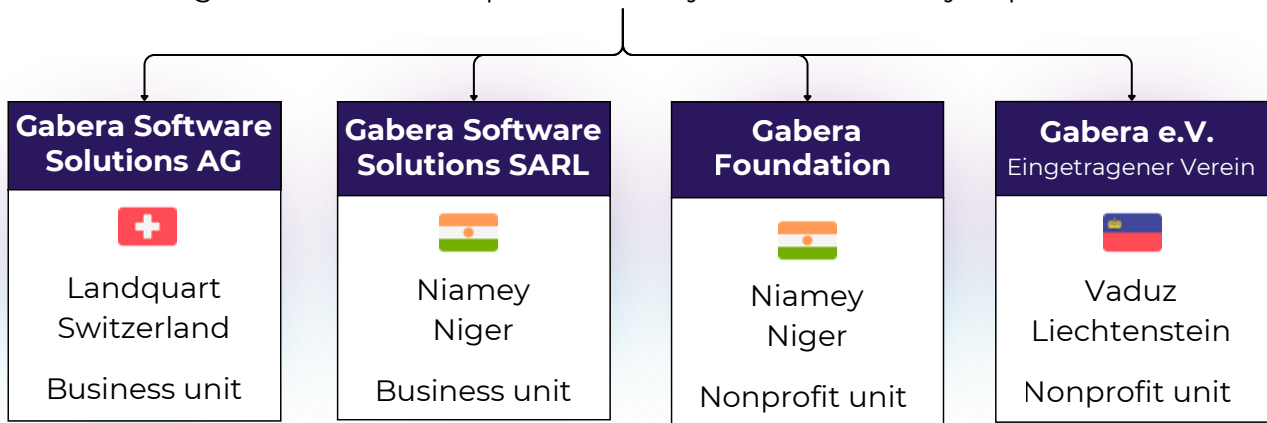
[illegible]

Gabera Software Solutions AG

Landquart
Switzerland

Business unit

Gabera Software Solutions SARL

Niamey
Niger

Business unit

Gabera Foundation

Niamey
Niger

Nonprofit unit

Gabera e.V.
Eingetragener Verein

Vaduz
Liechtenstein

Nonprofit unit